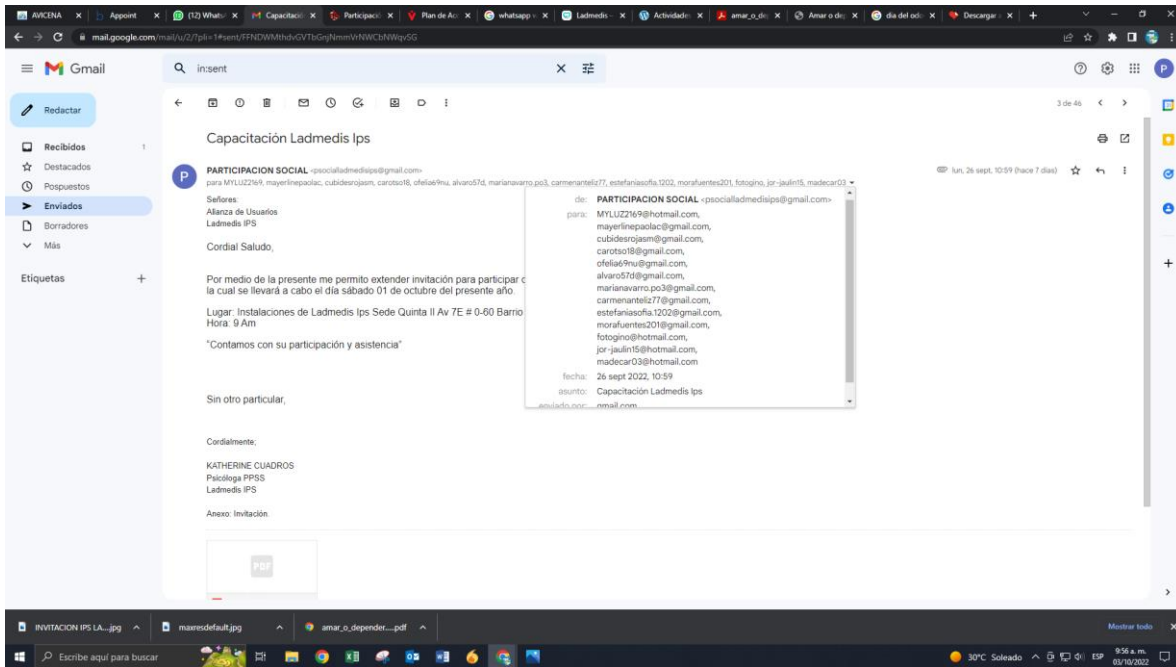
AVICENA | Appoint | (12) Whats | Capacitació | Participació | Plan de Acc | whatsapp | Ladmedis | Actividade | amar_o_dep | Amar o dep | dia del odo | Descargar

mail.google.com/mail/u/2/?pli=1#sent/FFNDWMthdvGVTbGnjNmmVrNWCbNWqvSG

Gmail

in:sent

Redactar

Recibidos 1
Destacados
Pospuestos
Enviados
Borradores
Más

Etiquetas +

3 de 46

Capacitación Ladmedis Ips

PARTICIPACION SOCIAL <psocialladmedisips@gmail.com>
para MYLUZ2169, mayerlinepaolac, cubidesrojasm, carotso18, ofelia69nu, alvaro57d, marianavarro.po3, carmenanteliz77, estefaniasofia.1202, morafuentes201, fotogino, jor-jaulin15, madecar03

lun, 26 sept, 10:59 (hace 7 días)

Señores:
Alianza de Usuarios
Ladmedis IPS

Cordial Saludo,

Por medio de la presente me permito extender invitación para participar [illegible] la cual se llevará a cabo el día sábado 01 de octubre del presente año.

Lugar: Instalaciones de Ladmedis Ips Sede Quinta II Av 7E # 0-60 Barrio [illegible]
Hora: 9 Am

"Contamos con su participación y asistencia"

Sin otro particular,

Cordialmente;

KATHERINE CUADROS
Psicóloga PPSS
Ladmedis IPS

Anexo: Invitación.

de: PARTICIPACION SOCIAL <psocialladmedisips@gmail.com>
para: MYLUZ2169@hotmail.com, mayerlinepaolac@gmail.com, cubidesrojasm@gmail.com, carotso18@gmail.com, ofelia69nu@gmail.com, alvaro57d@gmail.com, marianavarro.po3@gmail.com, carmenanteliz77@gmail.com, estefaniasofia.1202@gmail.com, morafuentes201@gmail.com, fotogino@hotmail.com, jor-jaulin15@hotmail.com, madecar03@hotmail.com
fecha: 26 sept 2022, 10:59
asunto: Capacitación Ladmedis Ips
enviado por: gmail.com

PDF

INVITACION IPS LA....jpg | maxresdefault.jpg | amar_o_depender....pdf

Mostrar todo

Escribe aquí para buscar

30°C Soleado ESP 9:56 a. m. 03/10/2022